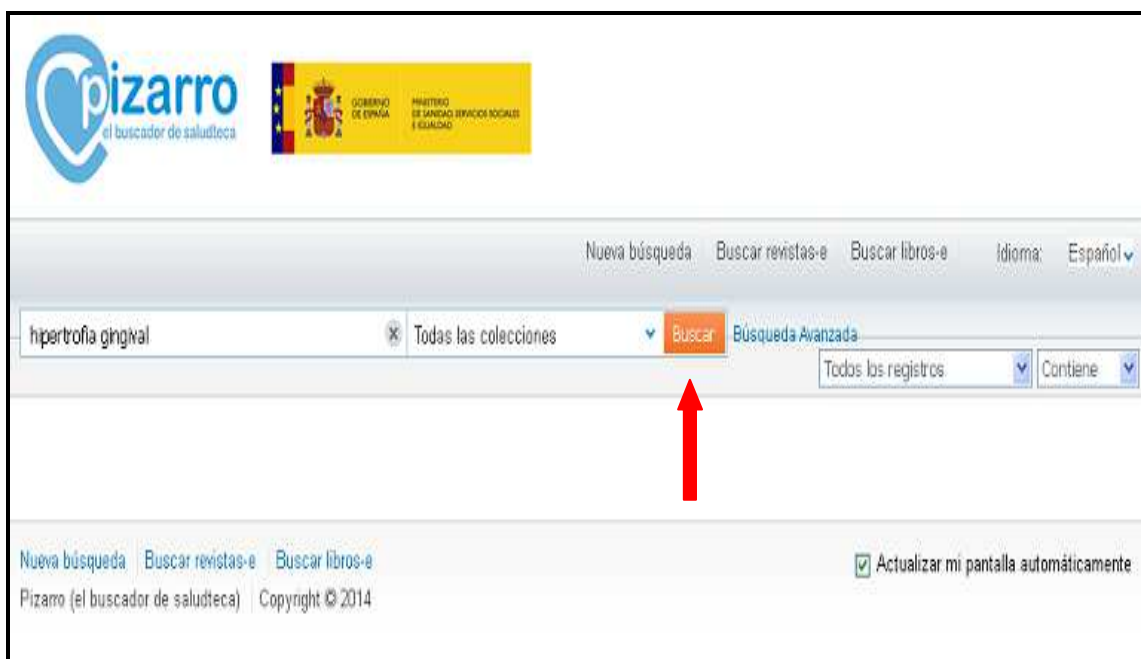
pizarro
el buscador de saludteca

GOBIERNO DE ESPAÑA
MINISTERIO DE SANIDAD, SERVICIOS SOCIALES E IGUALDAD

Nueva búsqueda | Buscar revistas-e | Buscar libros-e | Idioma: Español

hipertrofia gingival | Todas las colecciones | Buscar | Búsqueda Avanzada

Todos los registros | Contiene

Nueva búsqueda | Buscar revistas-e | Buscar libros-e

Actualizar mi pantalla automáticamente

Pizarro (el buscador de saludteca) | Copyright © 2014